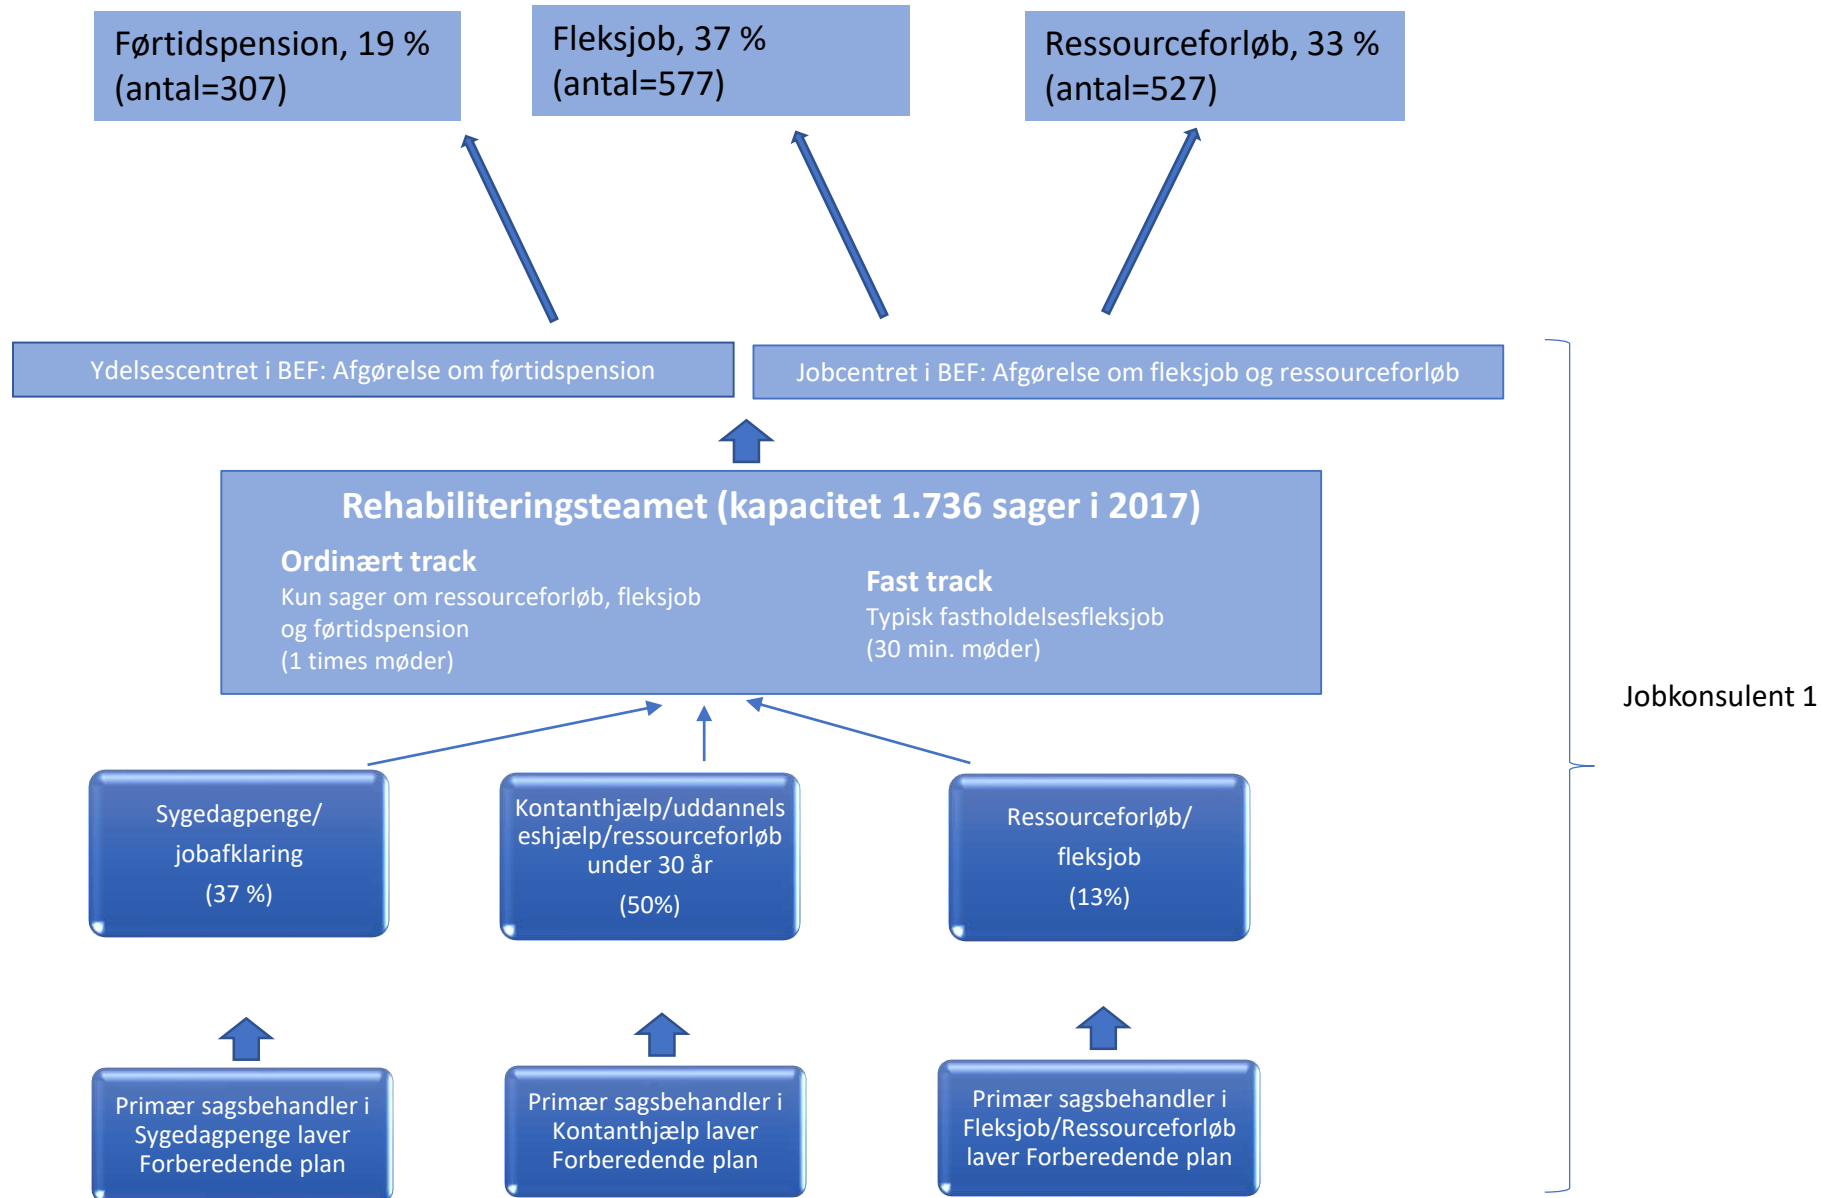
Førtidspension, 19 % (antal=307)

Fleksjob, 37 % (antal=577)

Ressourceforløb, 33 % (antal=527)

Ydelsescentret i BEF: Afgørelse om førtidspension

Jobcentret i BEF: Afgørelse om fleksjob og ressourceforløb

Rehabiliteringsteamet (kapacitet 1.736 sager i 2017)

Ordinært track
Kun sager om ressourceforløb, fleksjob og førtidspension
(1 times møder)

Fast track
Typisk fastholdelsesfleksjob
(30 min. møder)

Jobkonsulent 1

Sygedagpenge/ jobafklaring
(37 %)

Kontanthjælp/uddannelseshjælp/ressourceforløb under 30 år
(50%)

Ressourceforløb/ fleksjob
(13%)

Primær sagsbehandler i Sygedagpenge laver Forberedende plan

Primær sagsbehandler i Kontanthjælp laver Forberedende plan

Primær sagsbehandler i Fleksjob/Ressourceforløb laver Forberedende plan